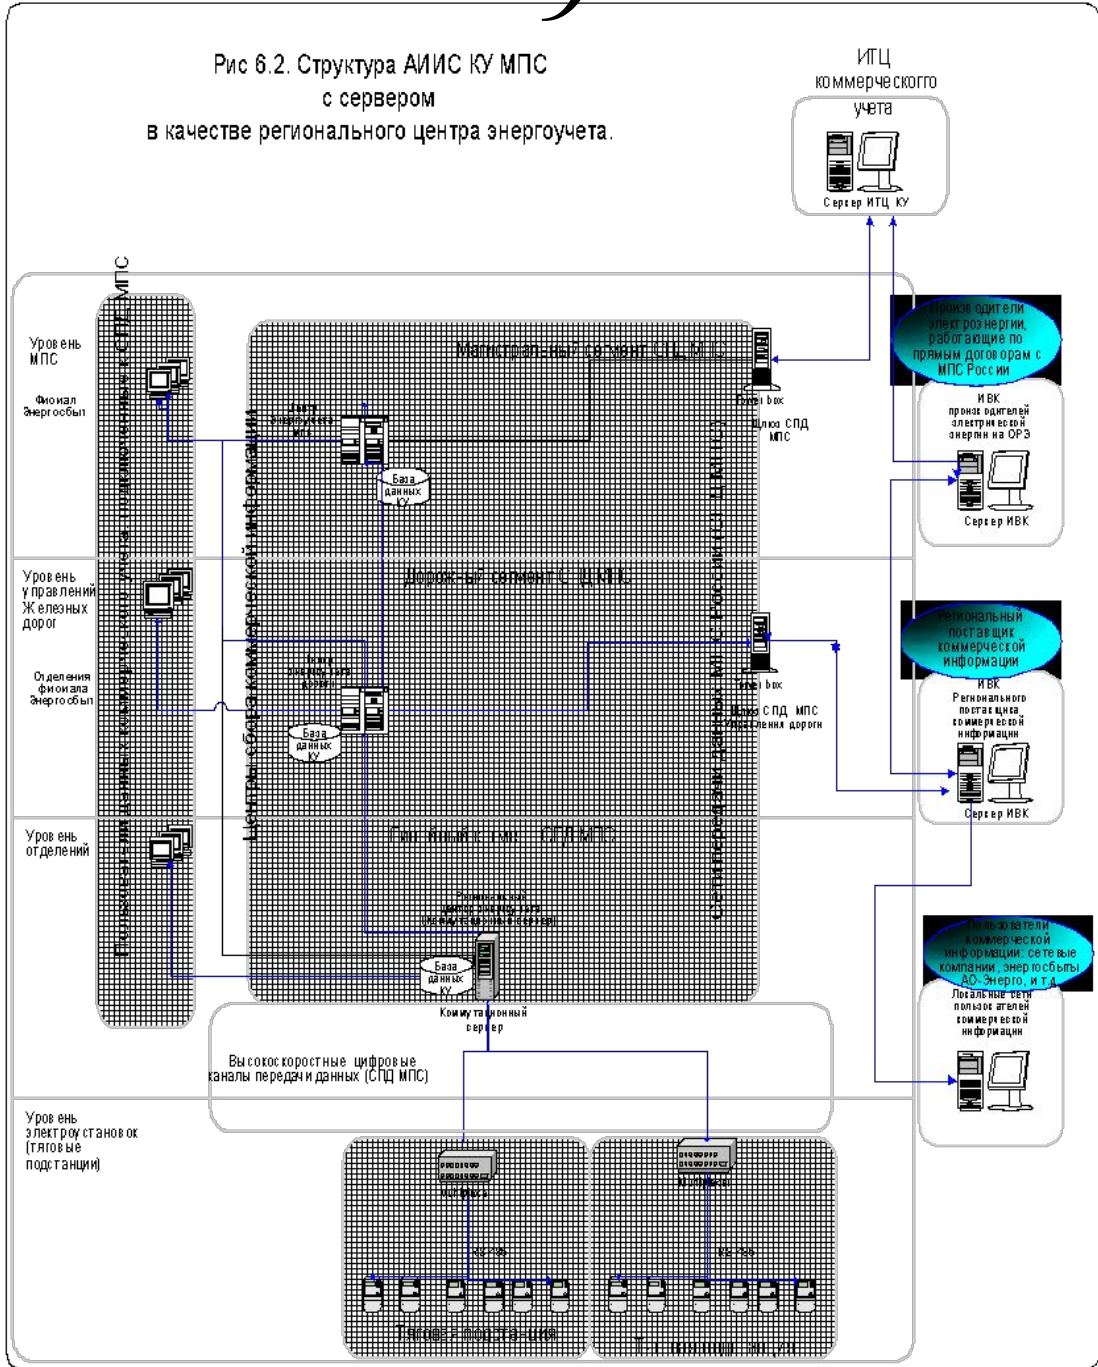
Рис 6.2. Структура АИИС КУ МПС с сервером в качестве регионального центра энергоучета.

ИТЦ коммерческого учета

Сервер ИТЦ КУ

Уровень МПС

Филиал Энергосбыт

Магистральный сегмент СПД МПС

Центр энергоучета МПС

База данных КУ

Firewall box

Шлюз СПД МПС

Производители электроэнергии, работающие по прямым договорам с МПС России

ИВК производителей электрической энергии на ОРЭ

Сервер ИВК

Уровень управлений Железных дорог

Отделения филиала Энергосбыт

Дорожный сегмент СПД МПС

Центр энергоучета дороги

База данных КУ

Firewall box

Шлюз СПД МПС Управления дороги

Региональный поставщик коммерческой информации

ИВК Регионального поставщика коммерческой информации

Сервер ИВК

Уровень отделений

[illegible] сегмент СПД МПС

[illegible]

База данных КУ

Коммутационный сервер

Пользователи коммерческой информации: сетевые компании, энергосбыты АО-Энерго, и т.д.

Локальные сети пользователей коммерческой информации

Высокоскоростные цифровые каналы передачи данных (СПД МПС)

Уровень электроустановок (тяговые подстанции)

Тяговая подстанция

Тяговая подстанция

Центры сбора коммерческой информации

Сети передачи данных МПС России (СПД МПС)

Пользователи данных коммерческого учета подключенные к СПД МПС